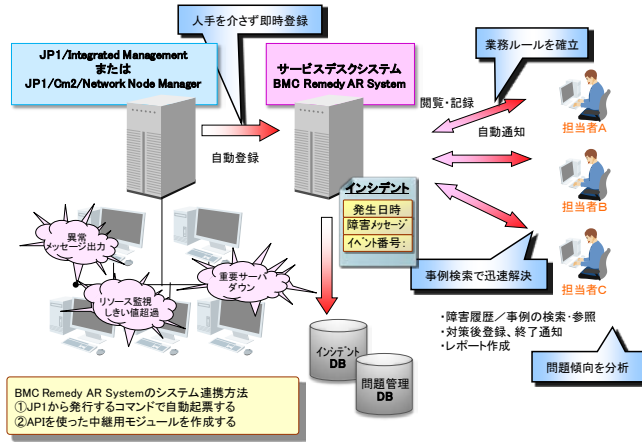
人手を介さず即時登録

JP1/Integrated Management
または
JP1/Cm2/Network Node Manager

サービスデスクシステム
BMC Remedy AR System

業務ルールを確立

閲覧・記録

自動通知

担当者A

自動登録

インシデント

発生日時
障害メッセージ
イベント番号：

担当者B

異常
メッセージ出力

重要サーバ
ダウン

リソース監視
しきい値超過

事例検索で迅速解決

担当者C

・障害履歴／事例の検索・参照
・対策後登録、終了通知
・レポート作成

問題傾向を分析

インシデント
DB

問題管理
DB

BMC Remedy AR Systemのシステム連携方法
①JP1から発行するコマンドで自動起票する
②APIを使った中継用モジュールを作成する